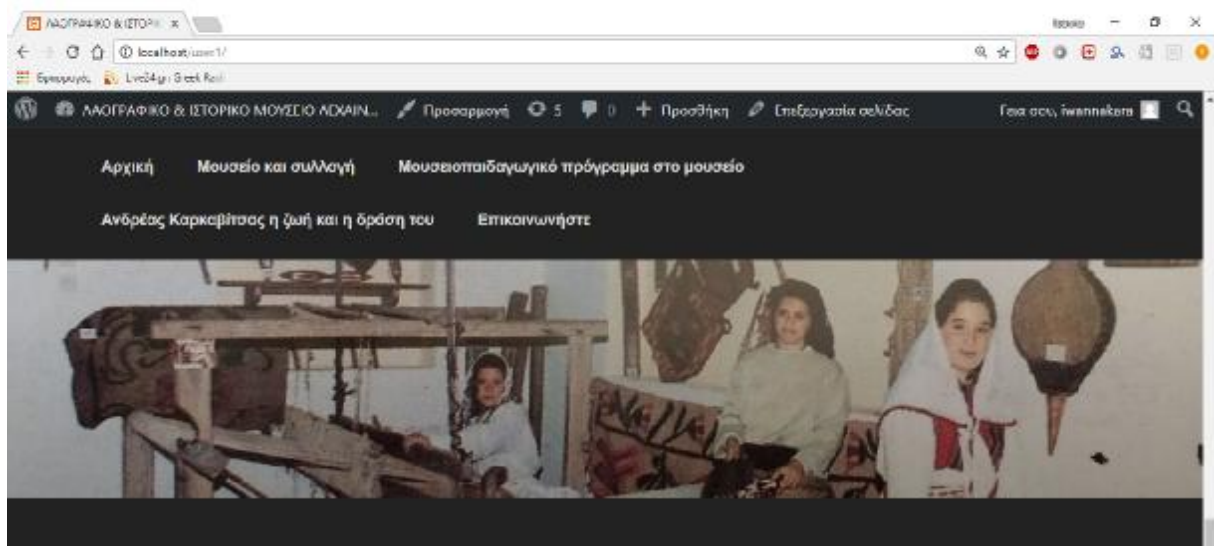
ΛΑΟΓΡΑΦΙΚΟ & ΙΣΤΟΡΙ ×

localhost/user1/

Εφαρμογές Live24.gr Greek Radi

ΛΑΟΓΡΑΦΙΚΟ & ΙΣΤΟΡΙΚΟ ΜΟΥΣΕΙΟ ΛΕΧΑΙΝ... Προσαρμογή 5 0 Προσθήκη Επεξεργασία σελίδας Γεια σου, iwannakera

Αρχική Μουσείο και συλλογή Μουσειοπαιδαγωγικό πρόγραμμα στο μουσείο

Ανδρέας Καρκαβίτσας η ζωή και η δράση του Επικοινωνήστε